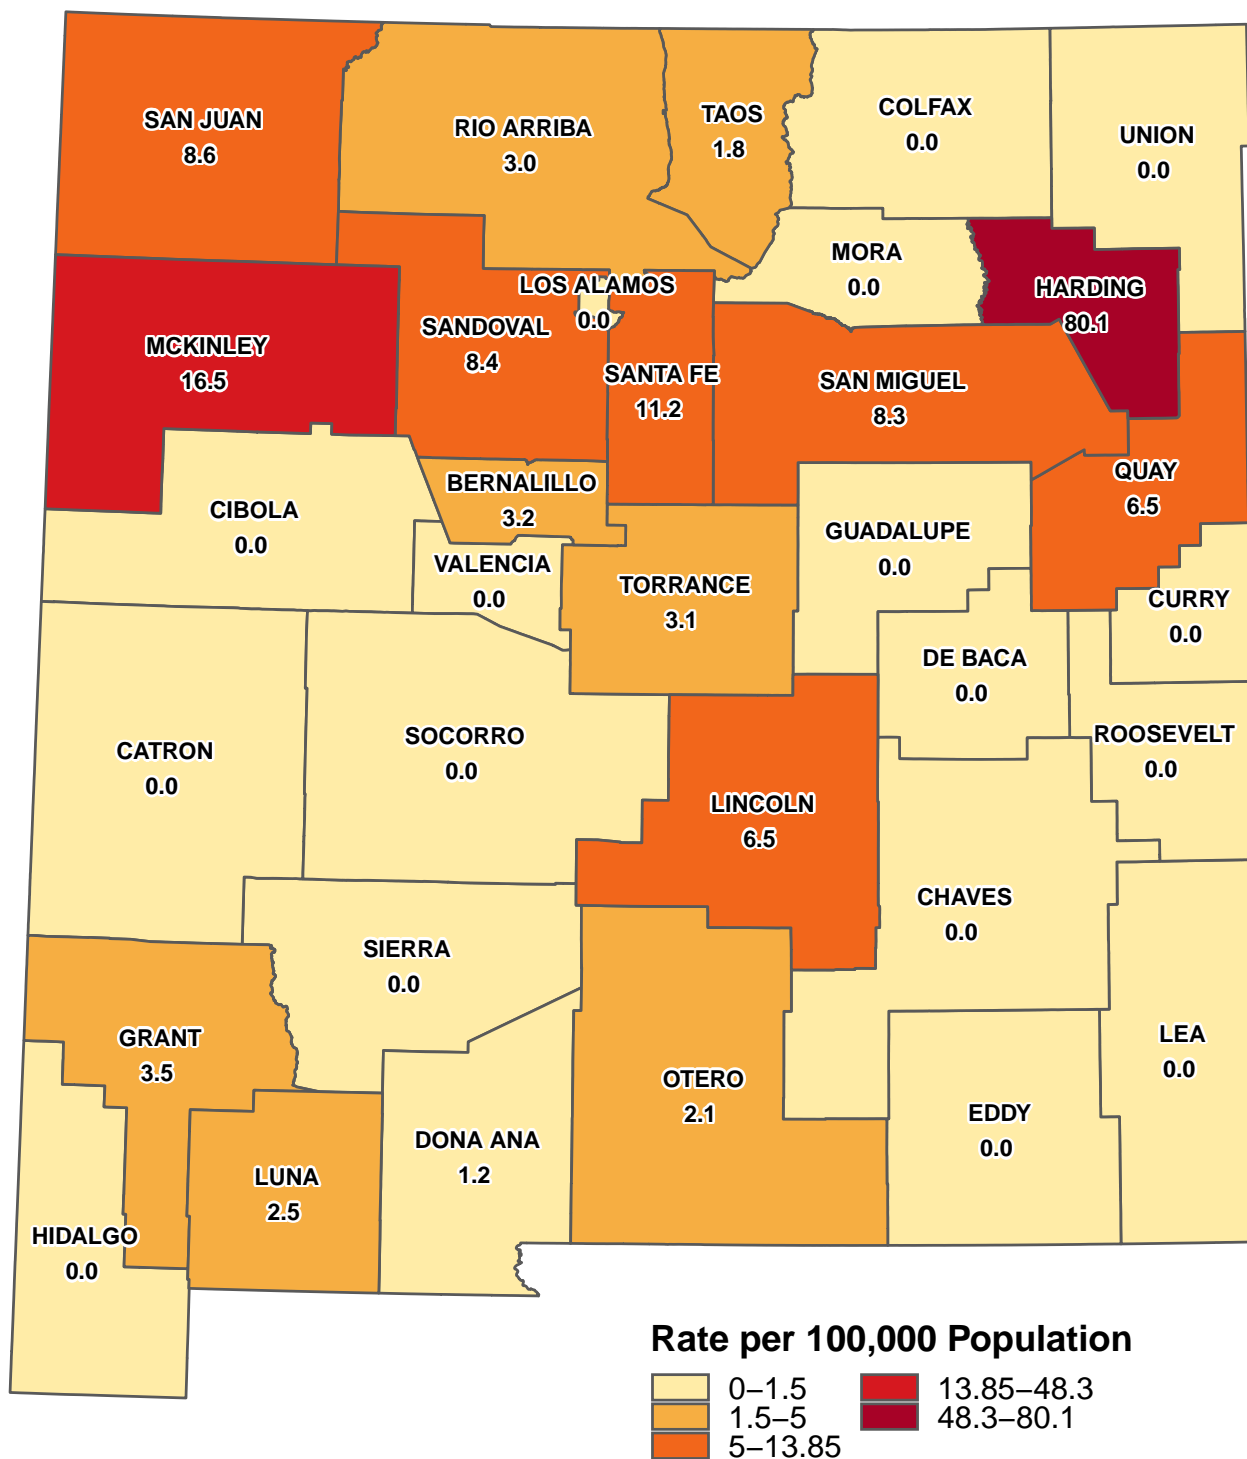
SAN JUAN
8.6

RIO ARRIBA
3.0

TAOS
1.8

COLFAX
0.0

UNION
0.0

MORA
0.0

HARDING
80.1

LOS ALAMOS
0.0

SANDOVAL
8.4

MCKINLEY
16.5

SANTA FE
11.2

SAN MIGUEL
8.3

BERNALILLO
3.2

CIBOLA
0.0

QUAY
6.5

GUADALUPE
0.0

VALENCIA
0.0

TORRANCE
3.1

CURRY
0.0

DE BACA
0.0

CATRON
0.0

SOCORRO
0.0

ROOSEVELT
0.0

LINCOLN
6.5

CHAVES
0.0

SIERRA
0.0

GRANT
3.5

LEA
0.0

OTERO
2.1

EDDY
0.0

DONA ANA
1.2

LUNA
2.5

HIDALGO
0.0

Rate per 100,000 Population
0–1.5
1.5–5
5–13.85
13.85–48.3
48.3–80.1